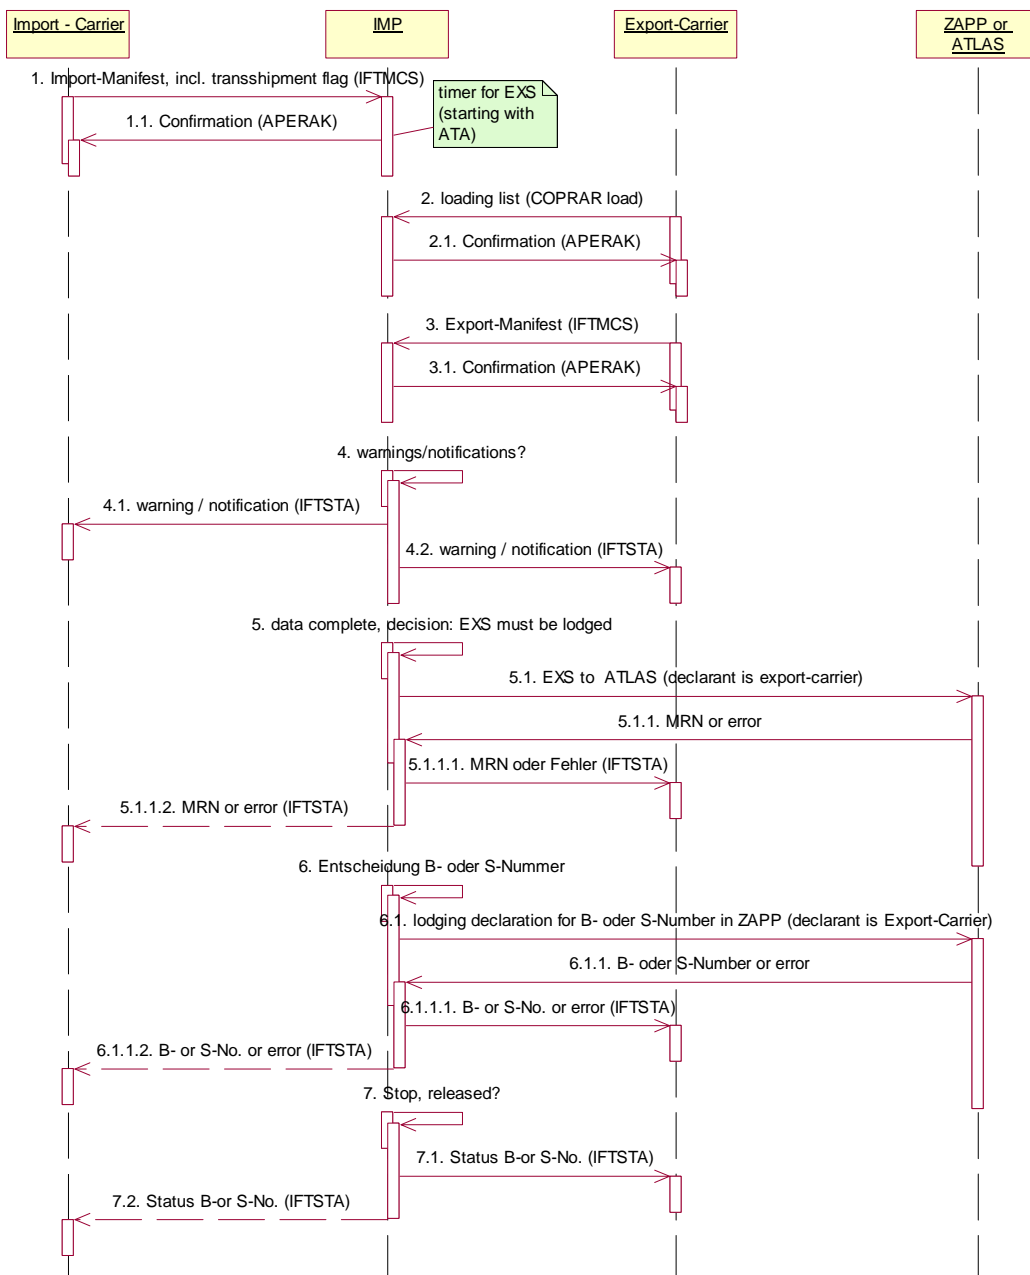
Import - Carrier

IMP

Export-Carrier

ZAPP or ATLAS

1. Import-Manifest, incl. transshipment flag (IFTMCS)

timer for EXS (starting with ATA)

1.1. Confirmation (APERAK)

2. loading list (COPRAR load)

2.1. Confirmation (APERAK)

3. Export-Manifest (IFTMCS)

3.1. Confirmation (APERAK)

4. warnings/notifications?

4.1. warning / notification (IFTSTA)

4.2. warning / notification (IFTSTA)

5. data complete, decision: EXS must be lodged

5.1. EXS to ATLAS (declarant is export-carrier)

5.1.1. MRN or error

5.1.1.1. MRN oder Fehler (IFTSTA)

5.1.1.2. MRN or error (IFTSTA)

6. Entscheidung B- oder S-Nummer

6.1. lodging declaration for B- oder S-Number in ZAPP (declarant is Export-Carrier)

6.1.1. B- oder S-Number or error

6.1.1.1. B- or S-No. or error (IFTSTA)

6.1.1.2. B- or S-No. or error (IFTSTA)

7. Stop, released?

7.1. Status B-or S-No. (IFTSTA)

7.2. Status B-or S-No. (IFTSTA)